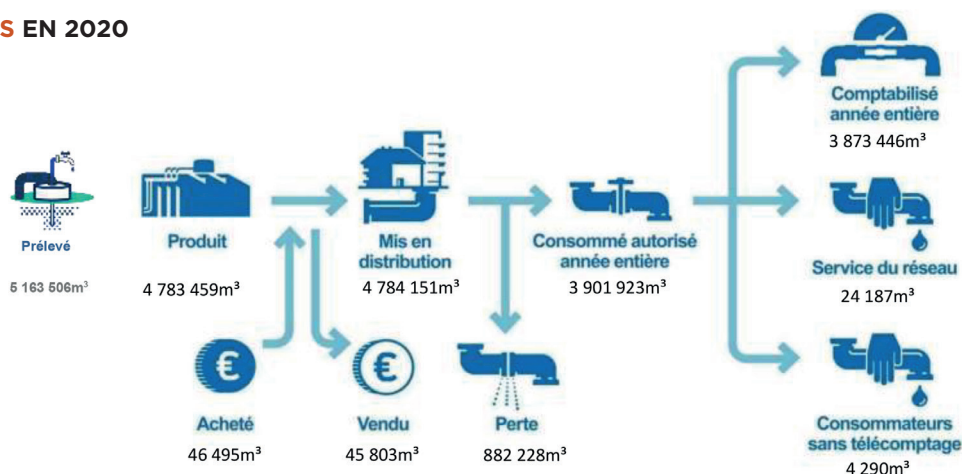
S EN 2020

Prélevé
5 163 506m³

Produit
4 783 459m³

Acheté
46 495m³

Mis en distribution
4 784 151m³

Vendu
45 803m³

Consommé autorisé année entière
3 901 923m³

Perte
882 228m³

Comptabilisé année entière
3 873 446m³

Service du réseau
24 187m³

Consommateurs sans télécomptage
4 290m³